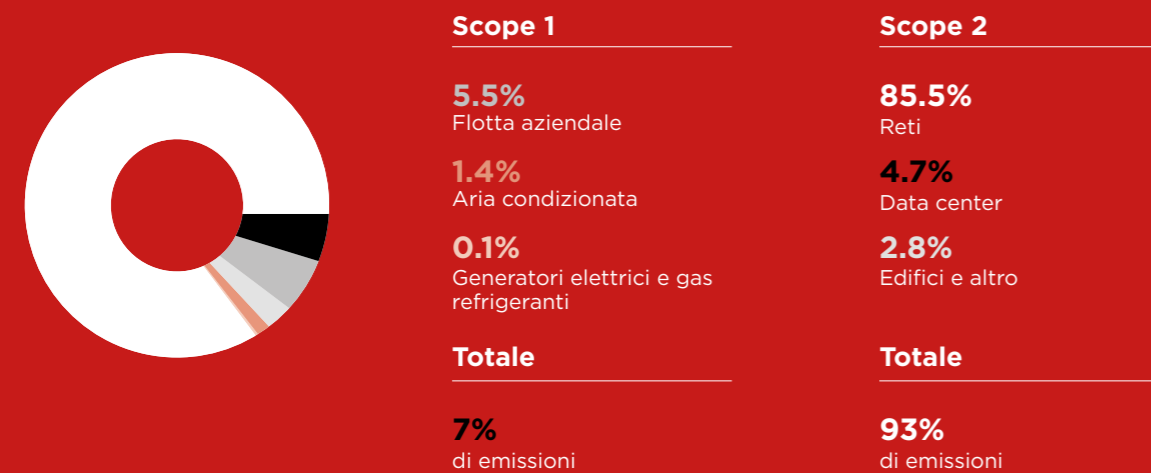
Scope 1

5.5%
Flotta aziendale

1.4%
Aria condizionata

0.1%
Generatori elettrici e gas refrigeranti

Totale

7%
di emissioni

Scope 2

85.5%
Reti

4.7%
Data center

2.8%
Edifici e altro

Totale

93%
di emissioni